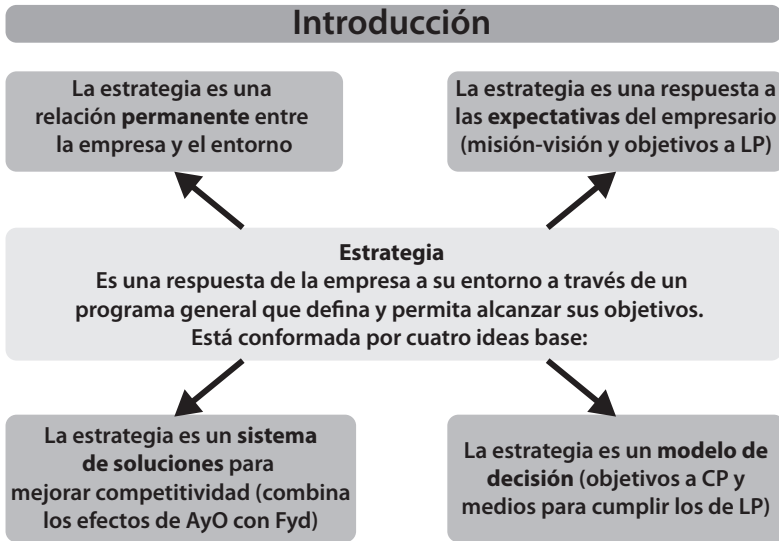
Introducción

La estrategia es una relación permanente entre la empresa y el entorno

La estrategia es una respuesta a las expectativas del empresario (misión-visión y objetivos a LP)

Estrategia
Es una respuesta de la empresa a su entorno a través de un programa general que defina y permita alcanzar sus objetivos. Está conformada por cuatro ideas base:

La estrategia es un sistema de soluciones para mejorar competitividad (combina los efectos de AyO con Fyd)

La estrategia es un modelo de decisión (objetivos a CP y medios para cumplir los de LP)